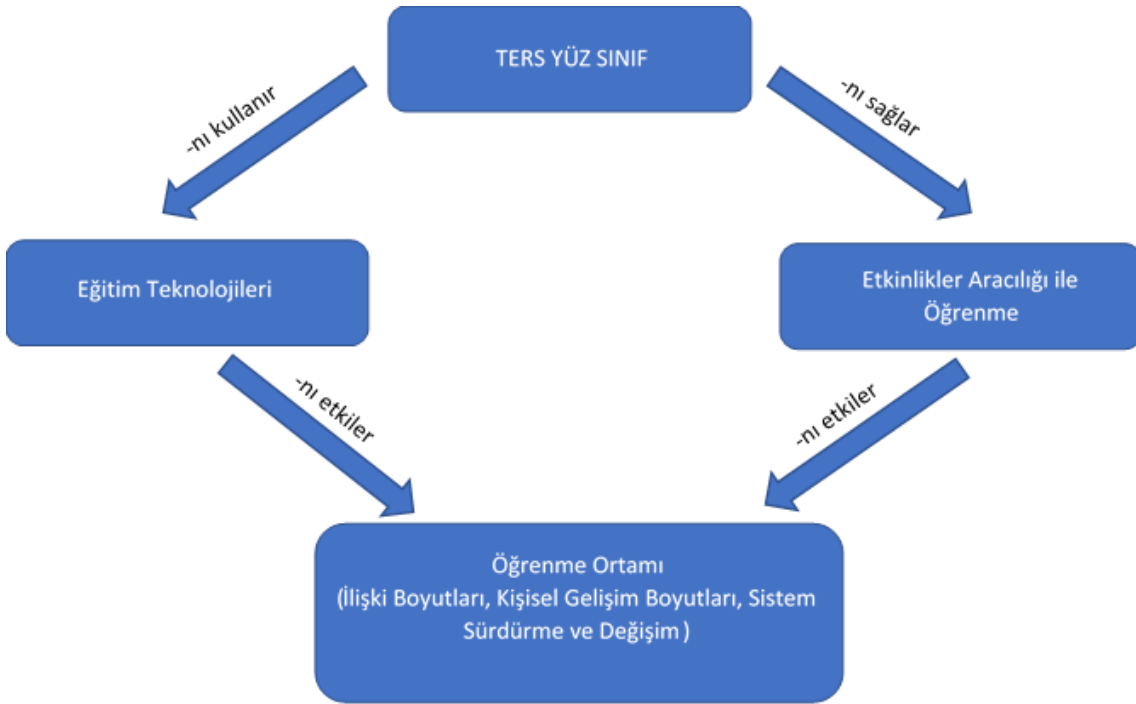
TERS YÜZ SINIF

-nı kullanır

-nı sağlar

Eğitim Teknolojileri

Etkinlikler Aracılığı ile Öğrenme

-nı etkiler

-nı etkiler

Öğrenme Ortamı
(İlişki Boyutları, Kişisel Gelişim Boyutları, Sistem Sürdürme ve Değişim )